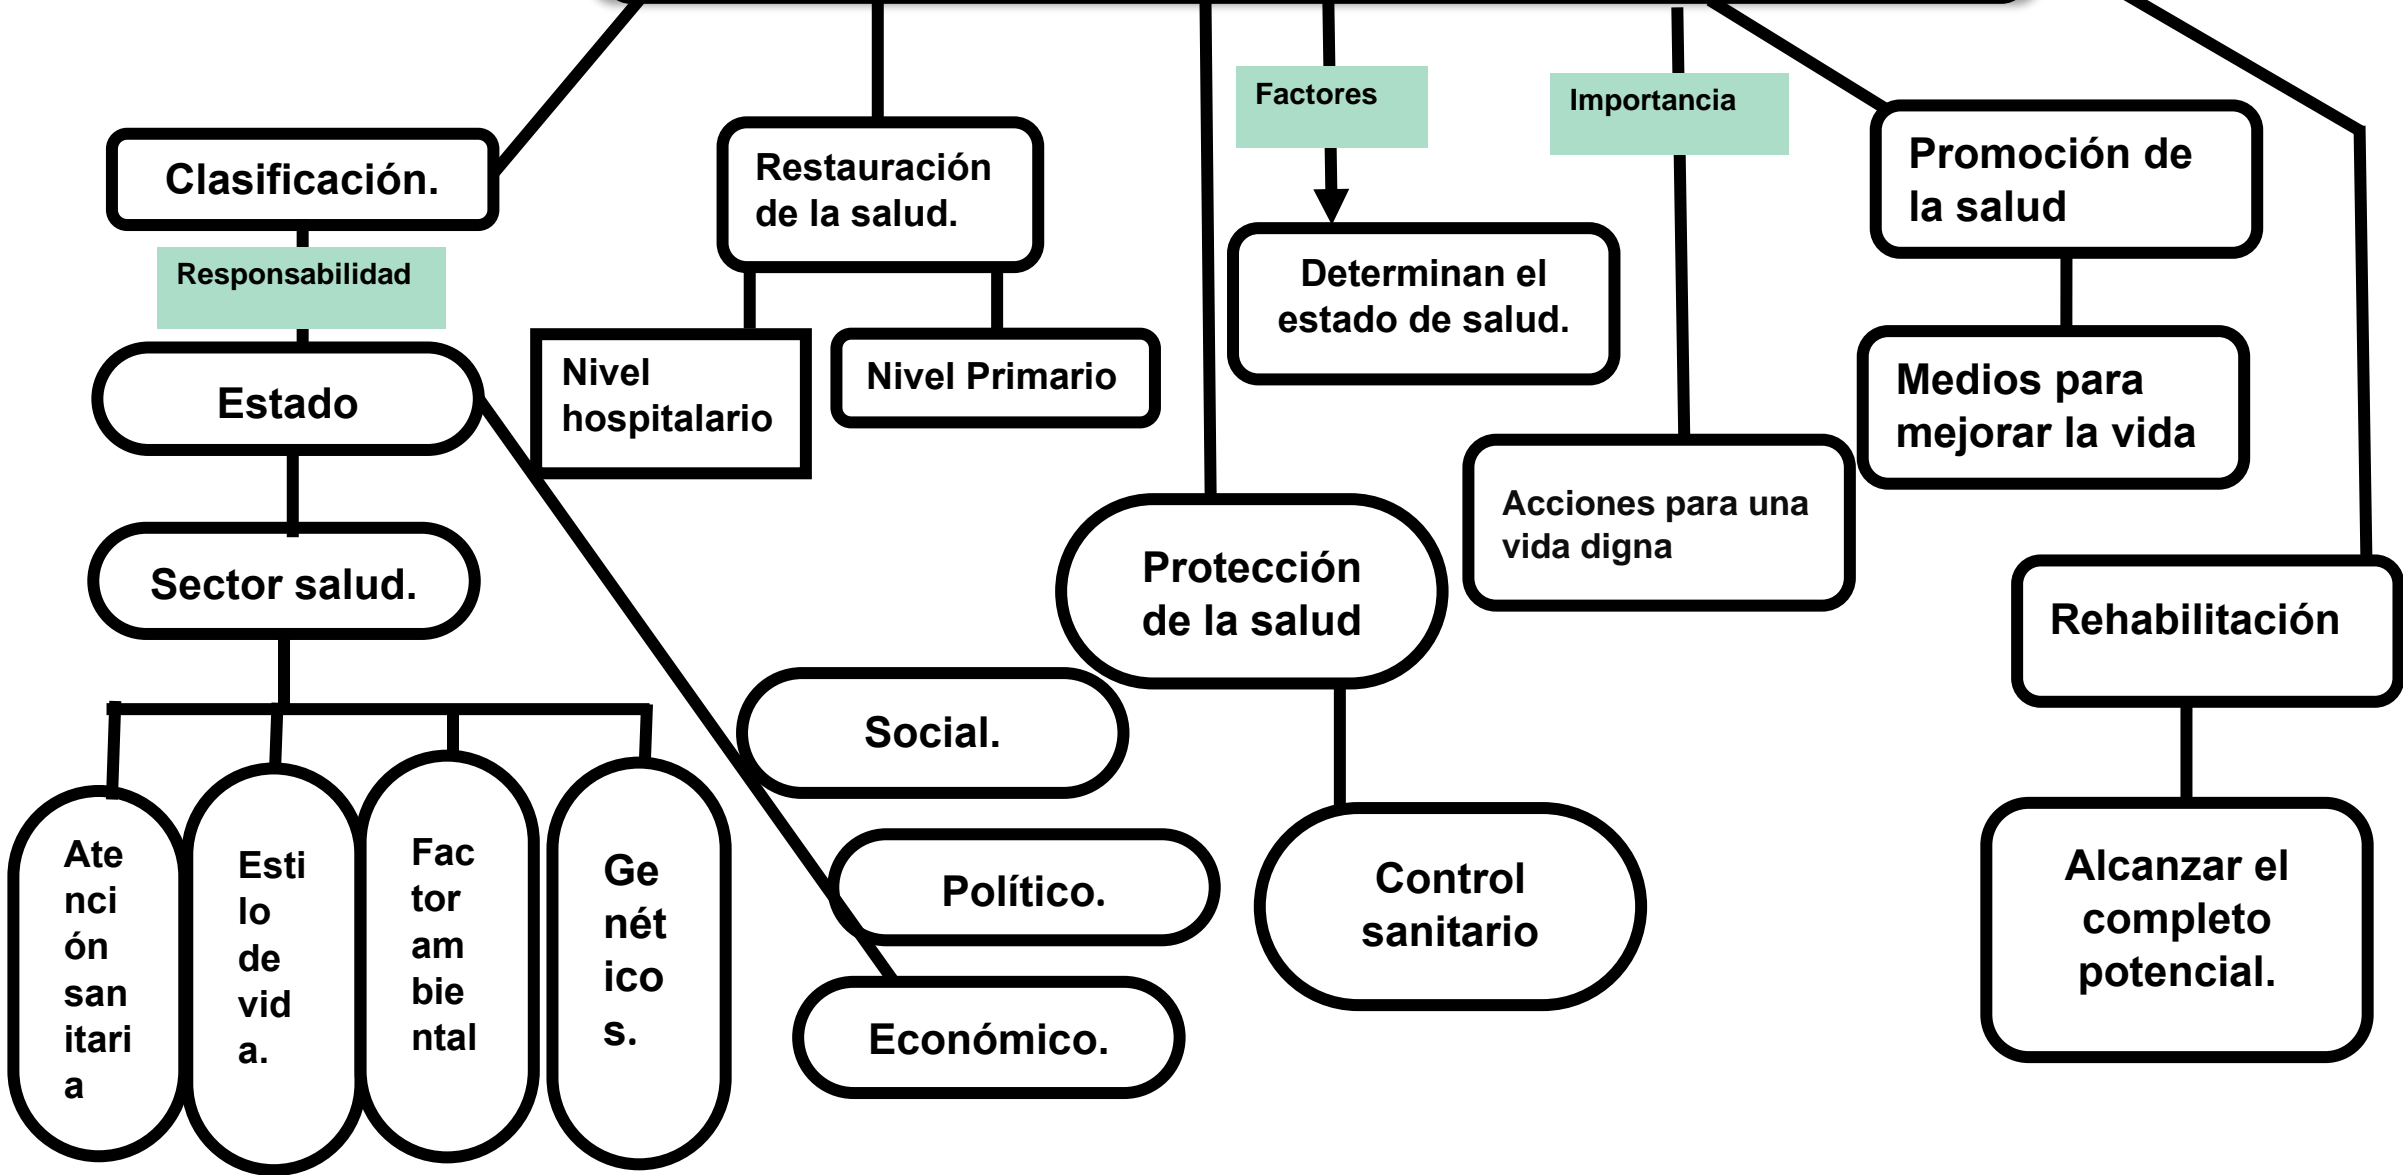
Clasificación.

Responsabilidad

Estado

Sector salud.

Atención sanitaria

Estilo de vida.

Factor ambiental

Genéticos.

Restauración de la salud.

Nivel hospitalario

Nivel Primario

Social.

Político.

Económico.

Factores

Determinan el estado de salud.

Protección de la salud

Control sanitario

Importancia

Acciones para una vida digna

Promoción de la salud

Medios para mejorar la vida

Rehabilitación

Alcanzar el completo potencial.